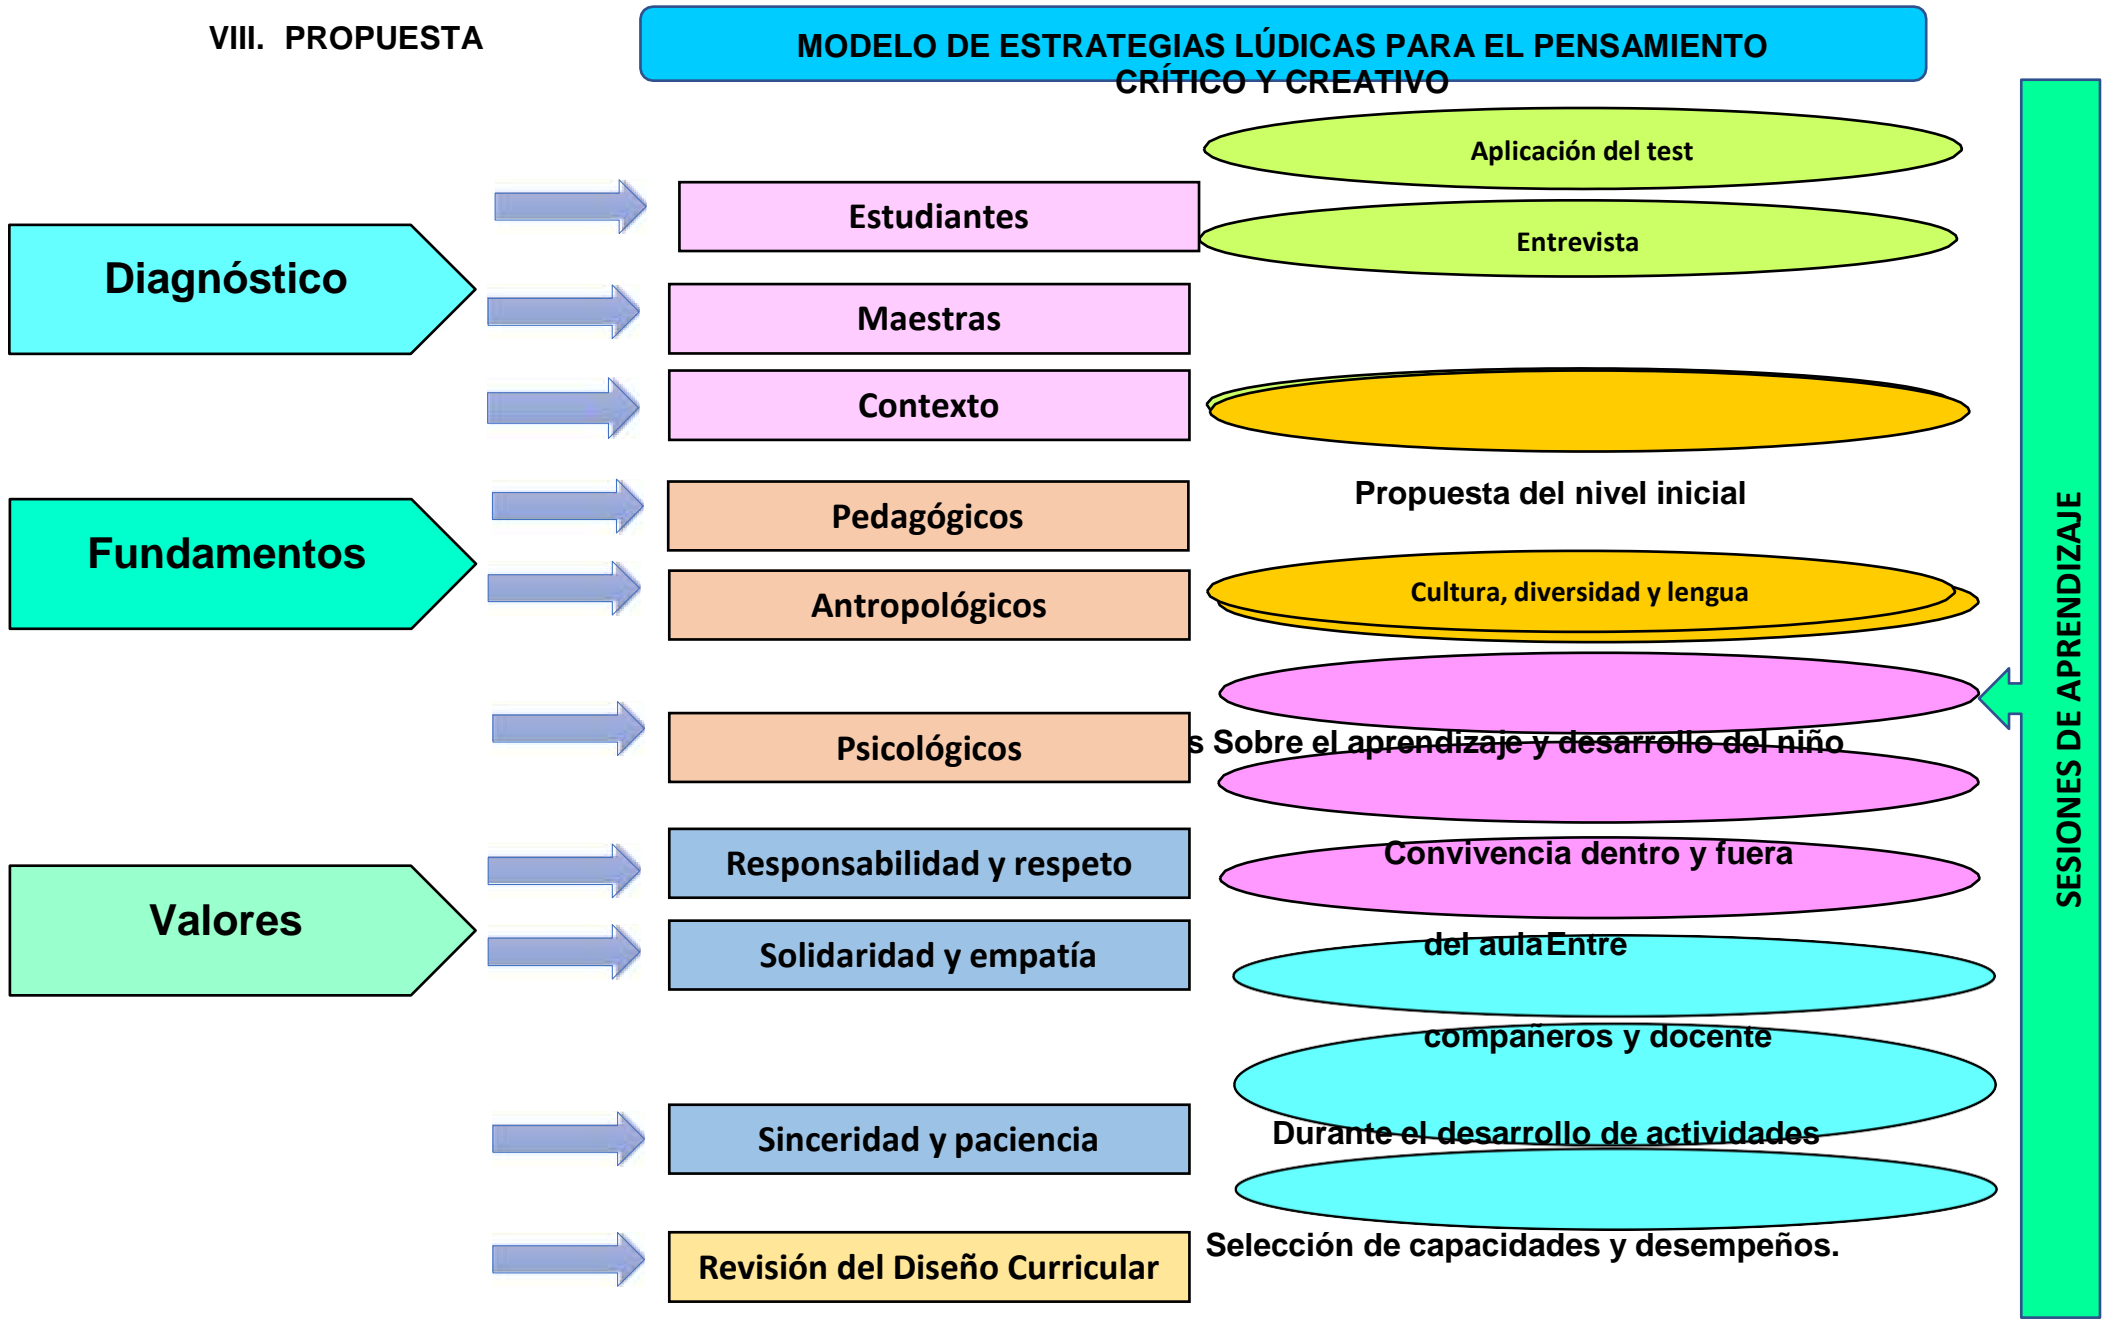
VIII. PROPUESTA

MODELO DE ESTRATEGIAS LÚDICAS PARA EL PENSAMIENTO CRÍTICO Y CREATIVO

Diagnóstico

Estudiantes

Aplicación del test

Entrevista

Maestras

Contexto

Propuesta del nivel inicial

Fundamentos

Pedagógicos

Antropológicos

Cultura, diversidad y lengua

Psicológicos

s Sobre el aprendizaje y desarrollo del niño

Valores

Responsabilidad y respeto

Convivencia dentro y fuera

Solidaridad y empatía

del aula Entre

compañeros y docente

Sinceridad y paciencia

Durante el desarrollo de actividades

Revisión del Diseño Curricular

Selección de capacidades y desempeños.

SESIONES DE APRENDIZAJE